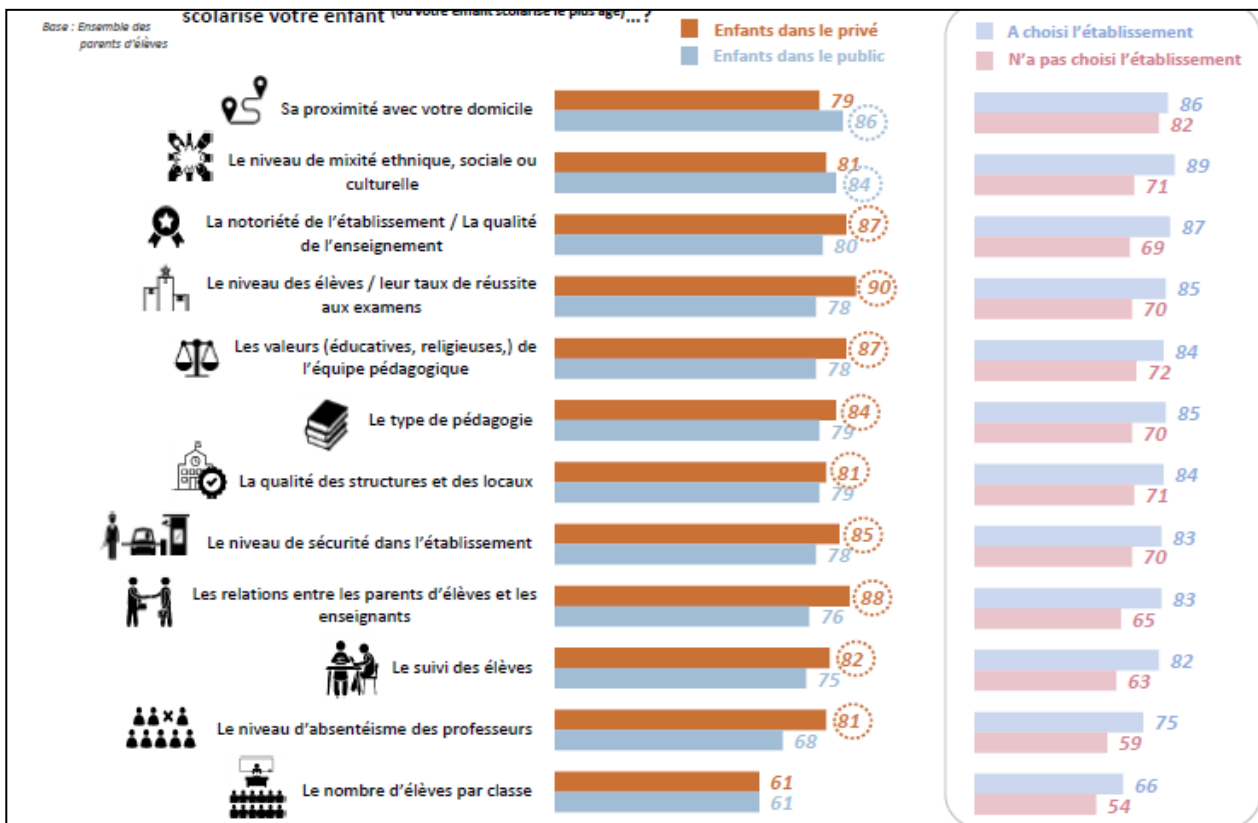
Base : Ensemble des parents d'élèves

scolarise votre enfant (ou votre enfant scolarisé le plus âgé)...?

Enfants dans le privé
Enfants dans le public

A choisi l'établissement
N'a pas choisi l'établissement

| | Enfants dans le privé | Enfants dans le public | A choisi l'établissement | N'a pas choisi l'établissement |
|---|---|---|---|---|
| Sa proximité avec votre domicile | 79 | 86 | 86 | 82 |
| Le niveau de mixité ethnique, sociale ou culturelle | 81 | 84 | 89 | 71 |
| La notoriété de l'établissement / La qualité de l'enseignement | 87 | 80 | 87 | 69 |
| Le niveau des élèves / leur taux de réussite aux examens | 90 | 78 | 85 | 70 |
| Les valeurs (éducatives, religieuses,) de l'équipe pédagogique | 87 | 78 | 84 | 72 |
| Le type de pédagogie | 84 | 79 | 85 | 70 |
| La qualité des structures et des locaux | 81 | 79 | 84 | 71 |
| Le niveau de sécurité dans l'établissement | 85 | 78 | 83 | 70 |
| Les relations entre les parents d'élèves et les enseignants | 88 | 76 | 83 | 65 |
| Le suivi des élèves | 82 | 75 | 82 | 63 |
| Le niveau d'absentéisme des professeurs | 81 | 68 | 75 | 59 |
| Le nombre d'élèves par classe | 61 | 61 | 66 | 54 |